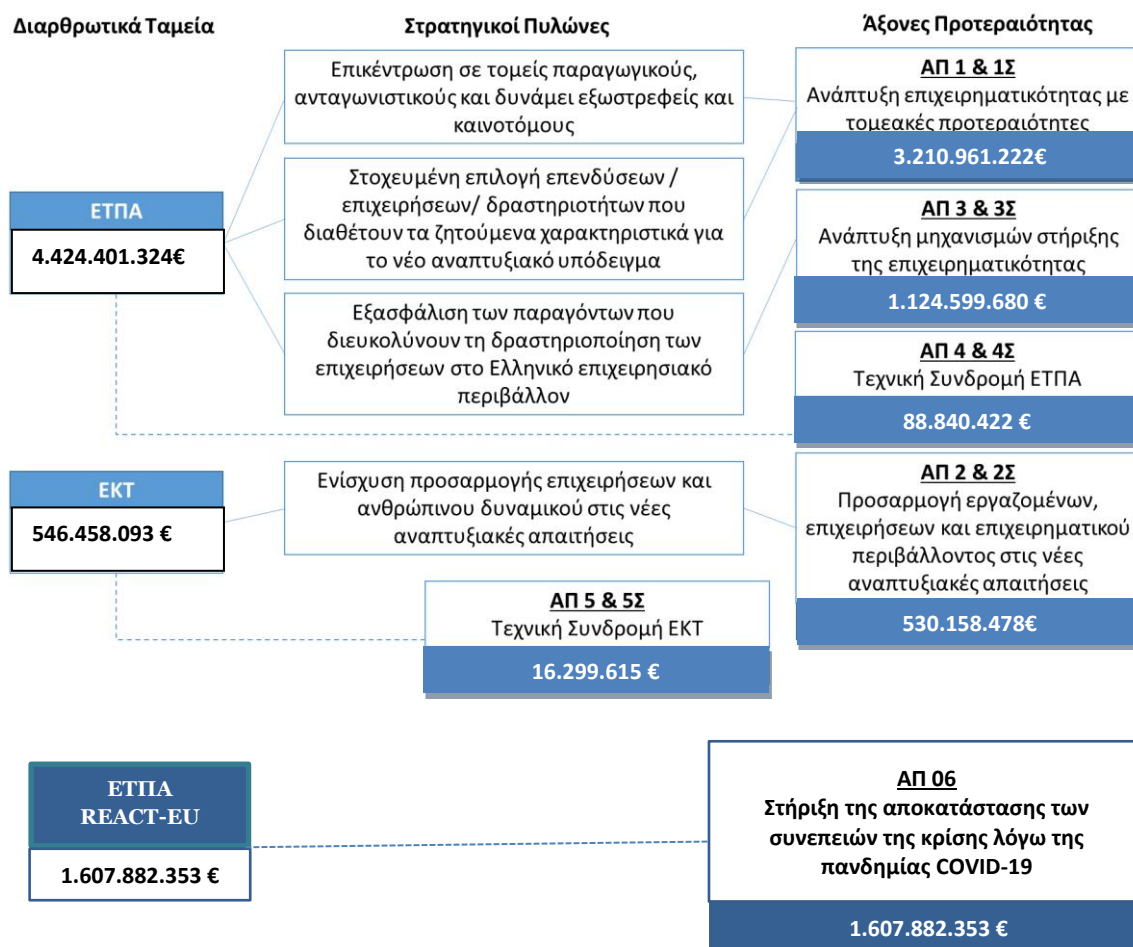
Διαρθρωτικά Ταμεία

Στρατηγικοί Πυλώνες

Άξονες Προτεραιότητας

ΕΤΠΑ

4.424.401.324€

Επικέντρωση σε τομείς παραγωγικούς, ανταγωνιστικούς και δυνάμει εξωστρεφείς και καινοτόμους

Στοχευμένη επιλογή επενδύσεων / επιχειρήσεων/ δραστηριοτήτων που διαθέτουν τα ζητούμενα χαρακτηριστικά για το νέο αναπτυξιακό υπόδειγμα

Εξασφάλιση των παραγόντων που διευκολύνουν τη δραστηριοποίηση των επιχειρήσεων στο Ελληνικό επιχειρησιακό περιβάλλον

ΑΠ 1 & 1Σ
Ανάπτυξη επιχειρηματικότητας με τομεακές προτεραιότητες
3.210.961.222€

ΑΠ 3 & 3Σ
Ανάπτυξη μηχανισμών στήριξης της επιχειρηματικότητας
1.124.599.680 €

ΑΠ 4 & 4Σ
Τεχνική Συνδρομή ΕΤΠΑ
88.840.422 €

ΕΚΤ

546.458.093 €

Ενίσχυση προσαρμογής επιχειρήσεων και ανθρώπινου δυναμικού στις νέες αναπτυξιακές απαιτήσεις

ΑΠ 2 & 2Σ
Προσαρμογή εργαζομένων, επιχειρήσεων και επιχειρηματικού περιβάλλοντος στις νέες αναπτυξιακές απαιτήσεις
530.158.478€

ΑΠ 5 & 5Σ
Τεχνική Συνδρομή ΕΚΤ
16.299.615 €

ΕΤΠΑ
REACT-EU

1.607.882.353 €

ΑΠ 06
Στήριξη της αποκατάστασης των συνεπειών της κρίσης λόγω της πανδημίας COVID-19

1.607.882.353 €